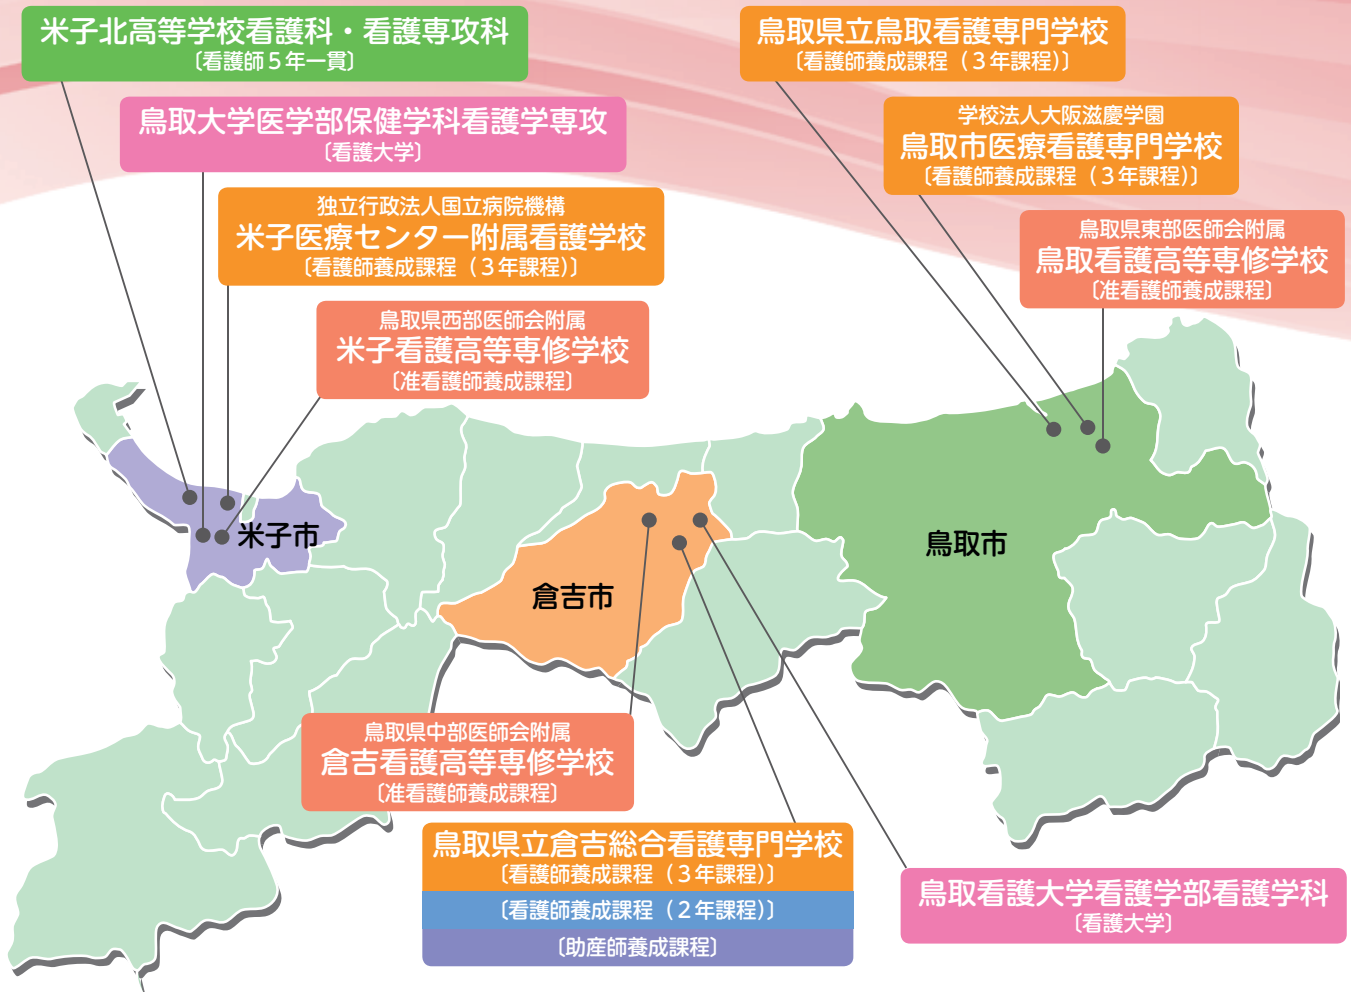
米子北高等学校看護科・看護専攻科
〔看護師５年一貫〕

鳥取大学医学部保健学科看護学専攻
〔看護大学〕

独立行政法人国立病院機構
米子医療センター附属看護学校
〔看護師養成課程（３年課程）〕

鳥取県西部医師会附属
米子看護高等専修学校
〔准看護師養成課程〕

鳥取県立鳥取看護専門学校
〔看護師養成課程（３年課程）〕

学校法人大阪滋慶学園
鳥取市医療看護専門学校
〔看護師養成課程（３年課程）〕

鳥取県東部医師会附属
鳥取看護高等専修学校
〔准看護師養成課程〕

米子市

倉吉市

鳥取市

鳥取県中部医師会附属
倉吉看護高等専修学校
〔准看護師養成課程〕

鳥取県立倉吉総合看護専門学校
〔看護師養成課程（３年課程）〕
〔看護師養成課程（２年課程）〕
〔助産師養成課程〕

鳥取看護大学看護学部看護学科
〔看護大学〕